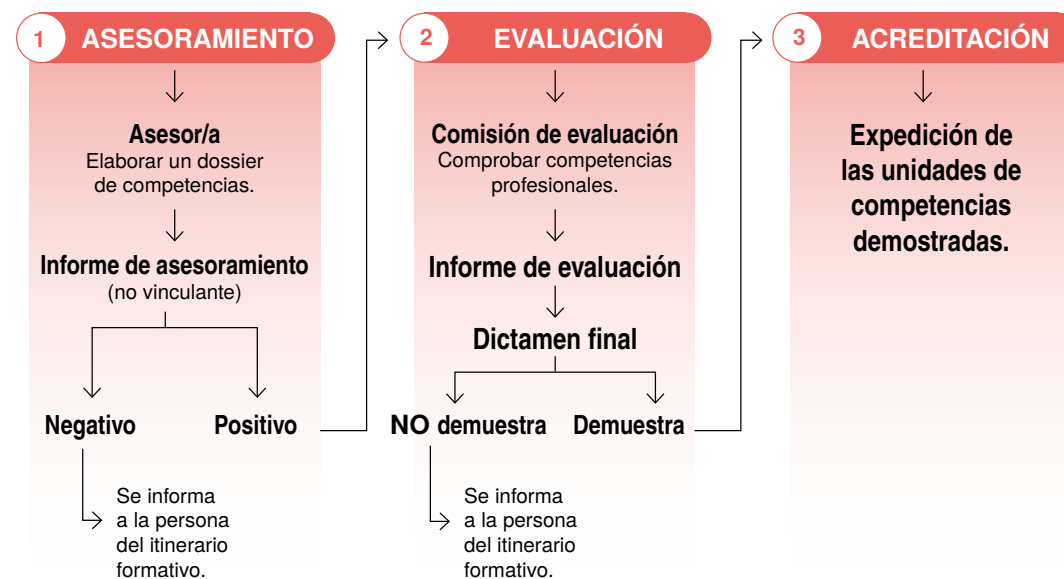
1 ASESORAMIENTO

Asesor/a
Elaborar un dossier de competencias.

Informe de asesoramiento
(no vinculante)

Negativo

Positivo

Se informa a la persona del itinerario formativo.

2 EVALUACIÓN

Comisión de evaluación
Comprobar competencias profesionales.

Informe de evaluación

Dictamen final

NO demuestra

Demuestra

Se informa a la persona del itinerario formativo.

3 ACREDITACIÓN

Expedición de las unidades de competencias demostradas.